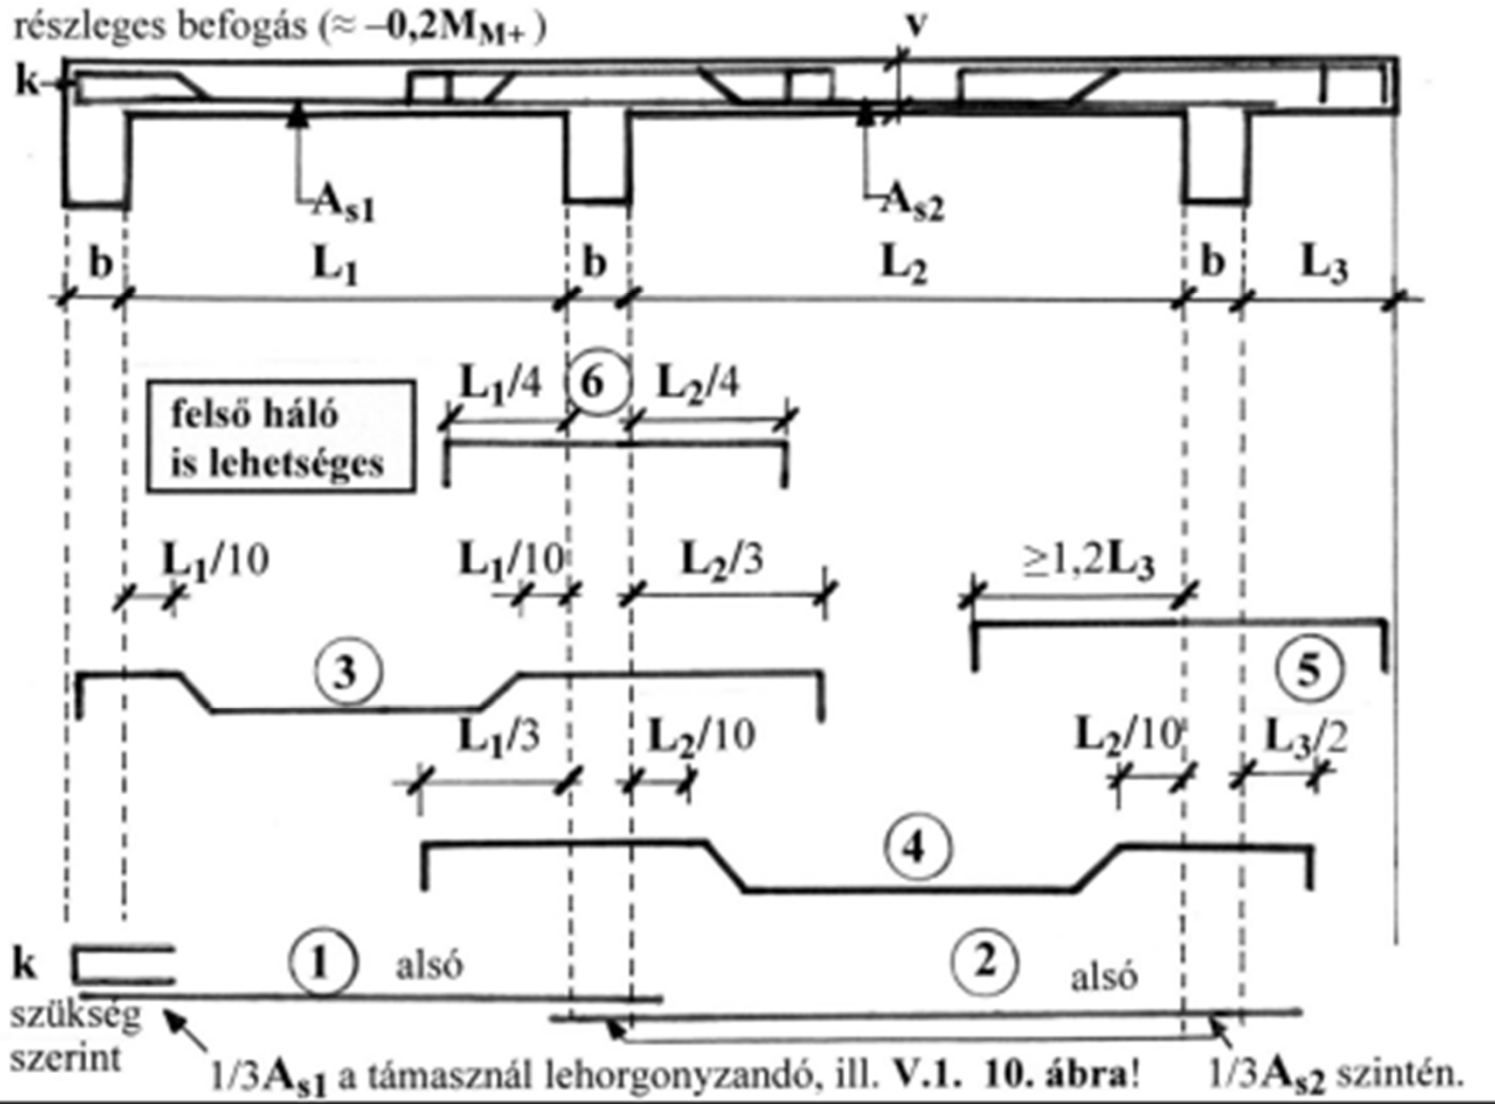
részleges befogás (≈ $-0{,}2M_{M+}$)

v

k

$A_{s1}$

$A_{s2}$

b $L_1$ b $L_2$ b $L_3$

felső háló is lehetséges

$L_1/4$ 6 $L_2/4$

$L_1/10$ $L_1/10$ $L_2/3$ $\geq 1{,}2L_3$

3

5

$L_1/3$ $L_2/10$ $L_2/10$ $L_3/2$

4

k

1 alsó

2 alsó

szükség szerint

$1/3A_{s1}$ a támasznál lehorgonyzandó, ill. V.1. 10. ábra!

$1/3A_{s2}$ szintén.